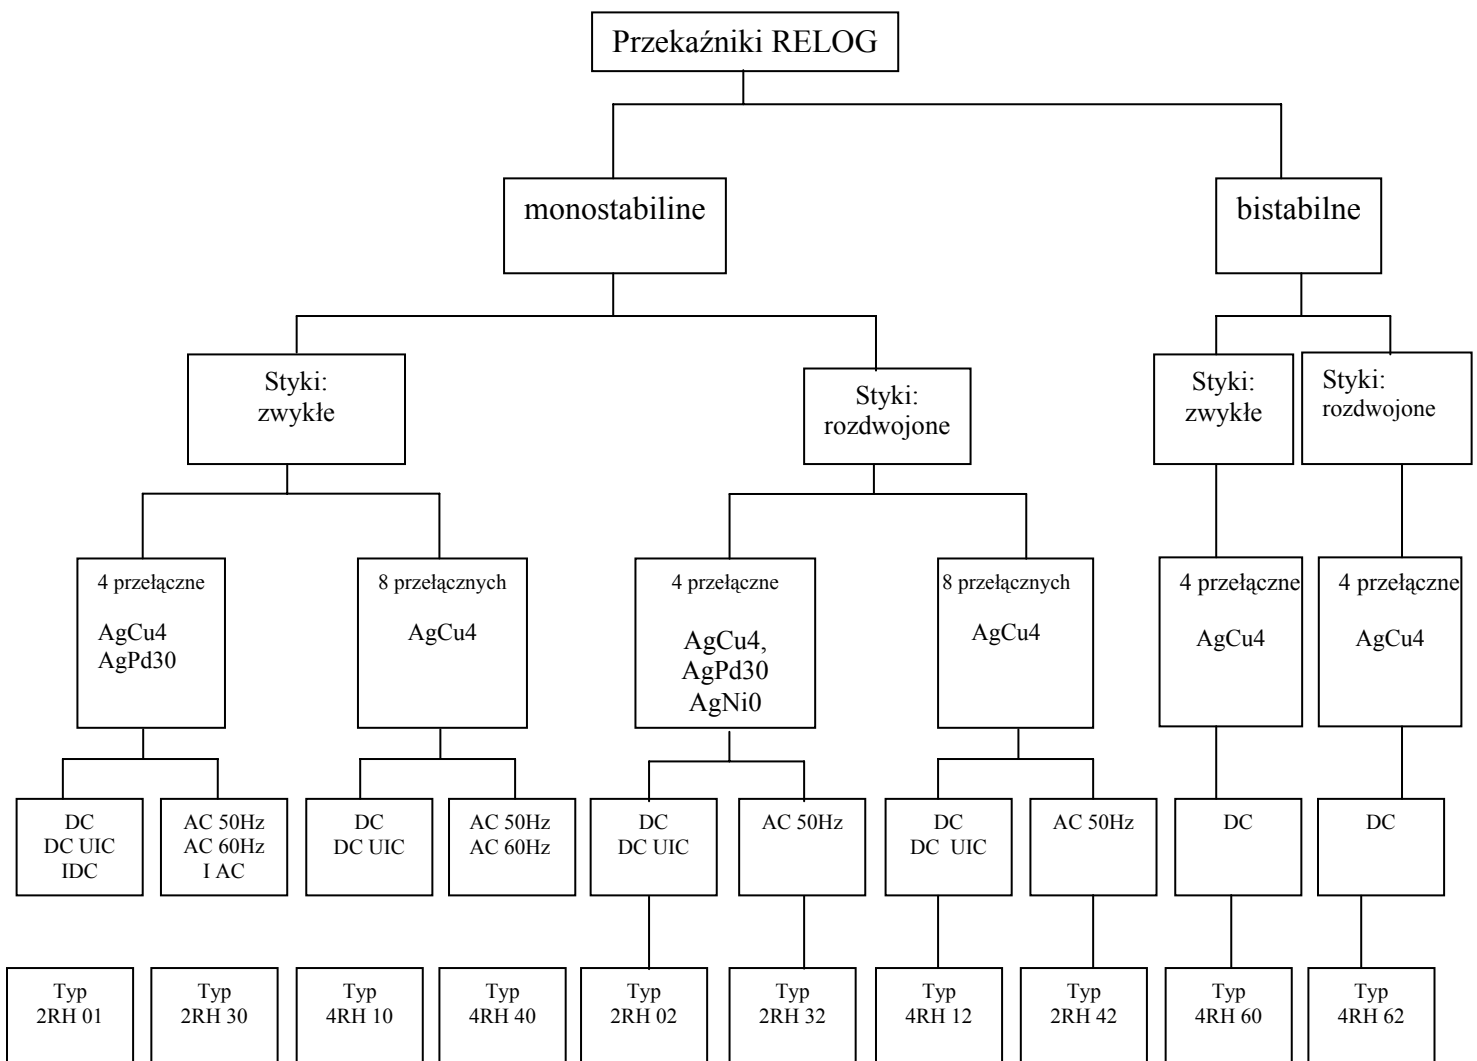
Przekaźniki RELOG

monostabiline

bistabilne

Styki: zwykłe

Styki: rozdwojone

Styki: zwykłe

Styki: rozdwojone

4 przełączne
AgCu4
AgPd30

8 przełącznych
AgCu4

4 przełączne
AgCu4,
AgPd30
AgNi0

8 przełącznych
AgCu4

4 przełączne
AgCu4

4 przełączne
AgCu4

DC
DC UIC
IDC

AC 50Hz
AC 60Hz
I AC

DC
DC UIC

AC 50Hz
AC 60Hz

DC
DC UIC

AC 50Hz

DC
DC UIC

AC 50Hz

DC

DC

Typ
2RH 01

Typ
2RH 30

Typ
4RH 10

Typ
4RH 40

Typ
2RH 02

Typ
2RH 32

Typ
4RH 12

Typ
2RH 42

Typ
4RH 60

Typ
4RH 62